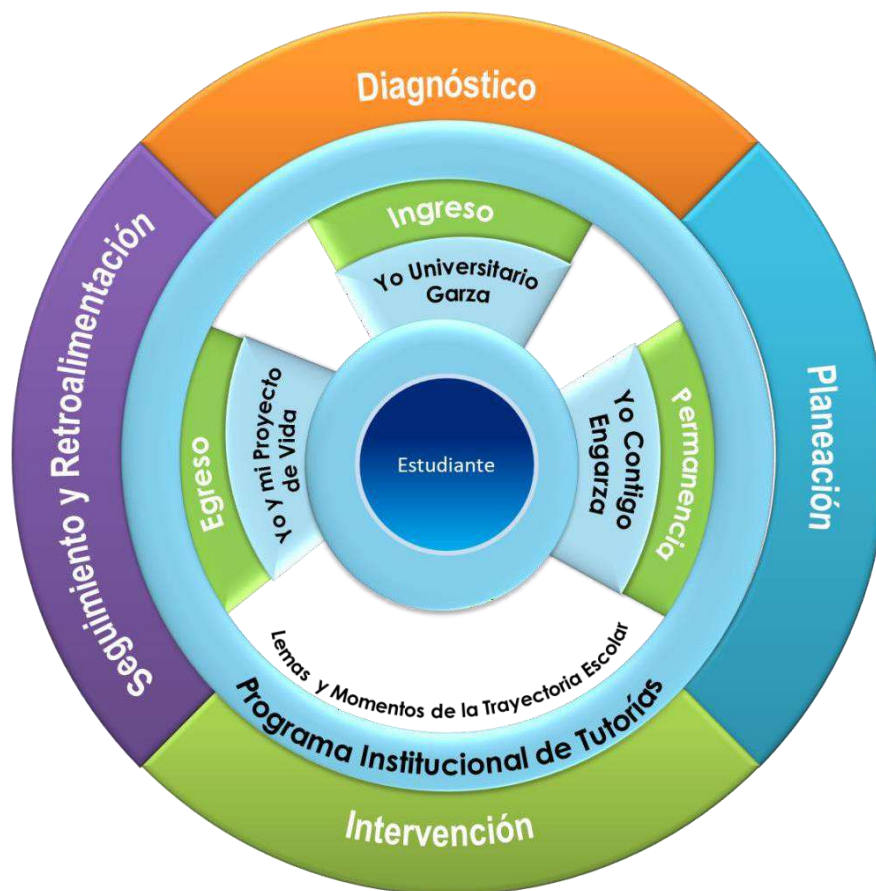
Diagnóstico

Planeación

Intervención

Seguimiento y Retroalimentación

Ingreso

Yo Universitario Garza

Permanencia

Yo Contigo Engarza

Egreso

Yo y mi Proyecto de Vida

Estudiante

Lemas y Momentos de la Trayectoria Escolar

Programa Institucional de Tutorías